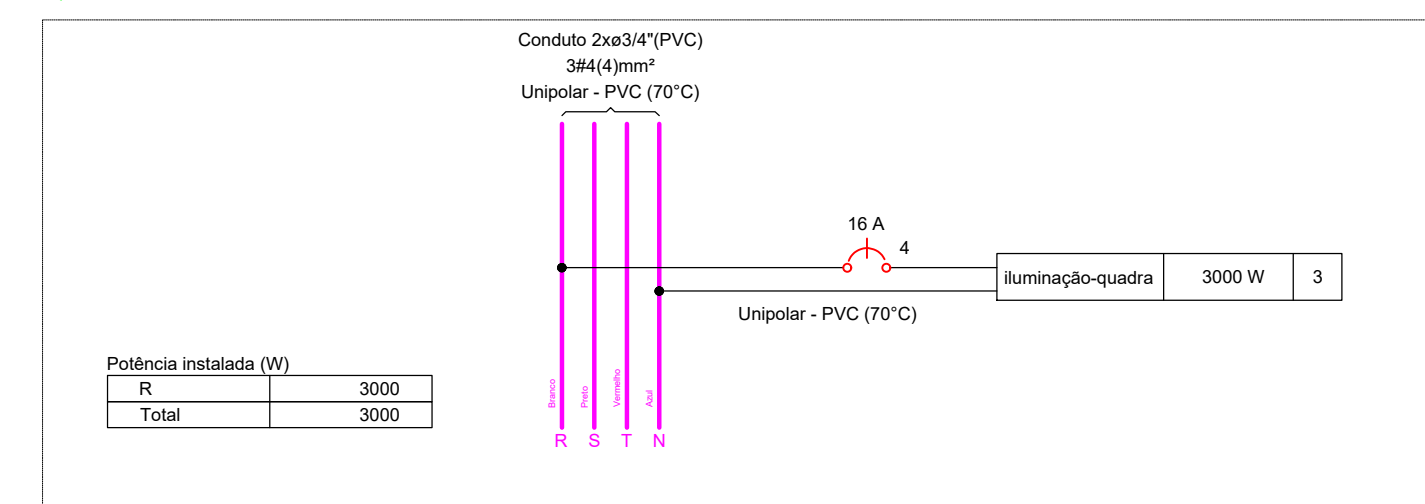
Conduto 2xø3/4"(PVC)
3#4(4)mm²
Unipolar - PVC (70°C)

16 A
4

| iluminação-quadra | 3000 W | 3 |
|---|---|---|

Unipolar - PVC (70°C)

Potência instalada (W)

| R | 3000 |
|---|---|
| Total | 3000 |

Branco Preto Vermelho Azul

R S T N